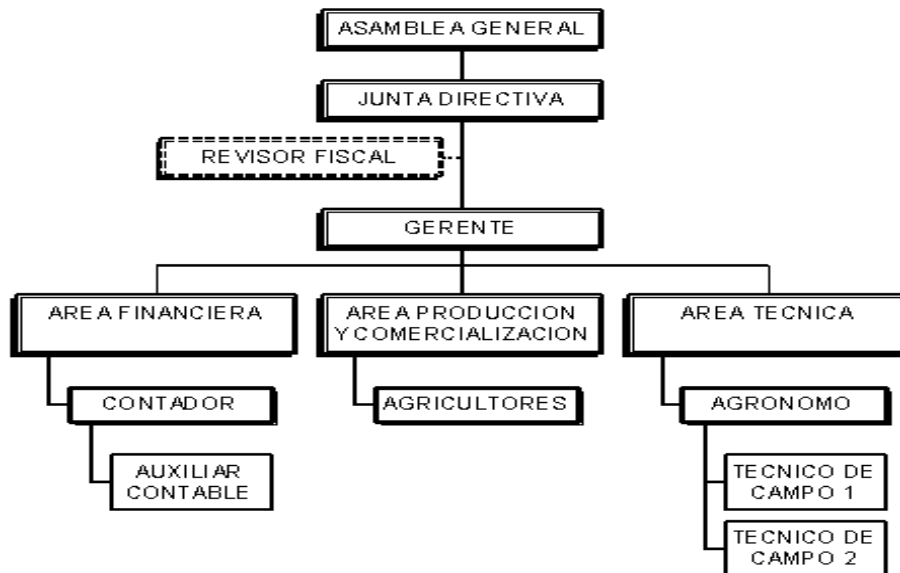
ASAMBLEA GENERAL

JUNTA DIRECTIVA

REVISOR FISCAL

GERENTE

AREA FINANCIERA

AREA PRODUCCION Y COMERCIALIZACION

AREA TECNICA

CONTADOR

AGRICULTORES

AGRONOMO

AUXILIAR CONTABLE

TECNICO DE CAMPO 1

TECNICO DE CAMPO 2